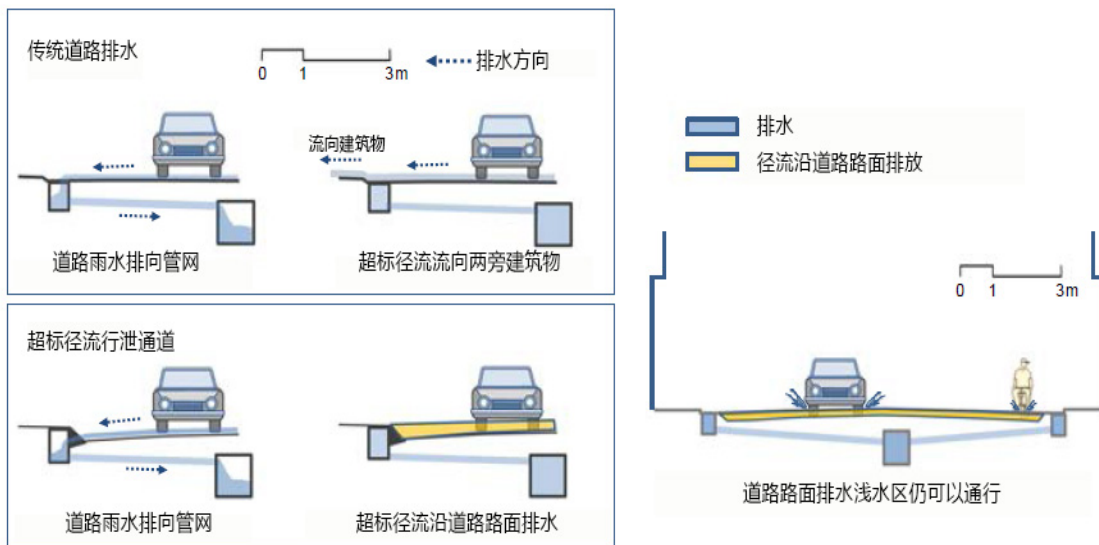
传统道路排水

0 1 3m

排水方向

流向建筑物

道路雨水排向管网

超标径流流向两旁建筑物

超标径流行泄通道

道路雨水排向管网

超标径流沿道路路面排水

排水

径流沿道路路面排放

0 1 3m

道路路面排水浅水区仍可以通行